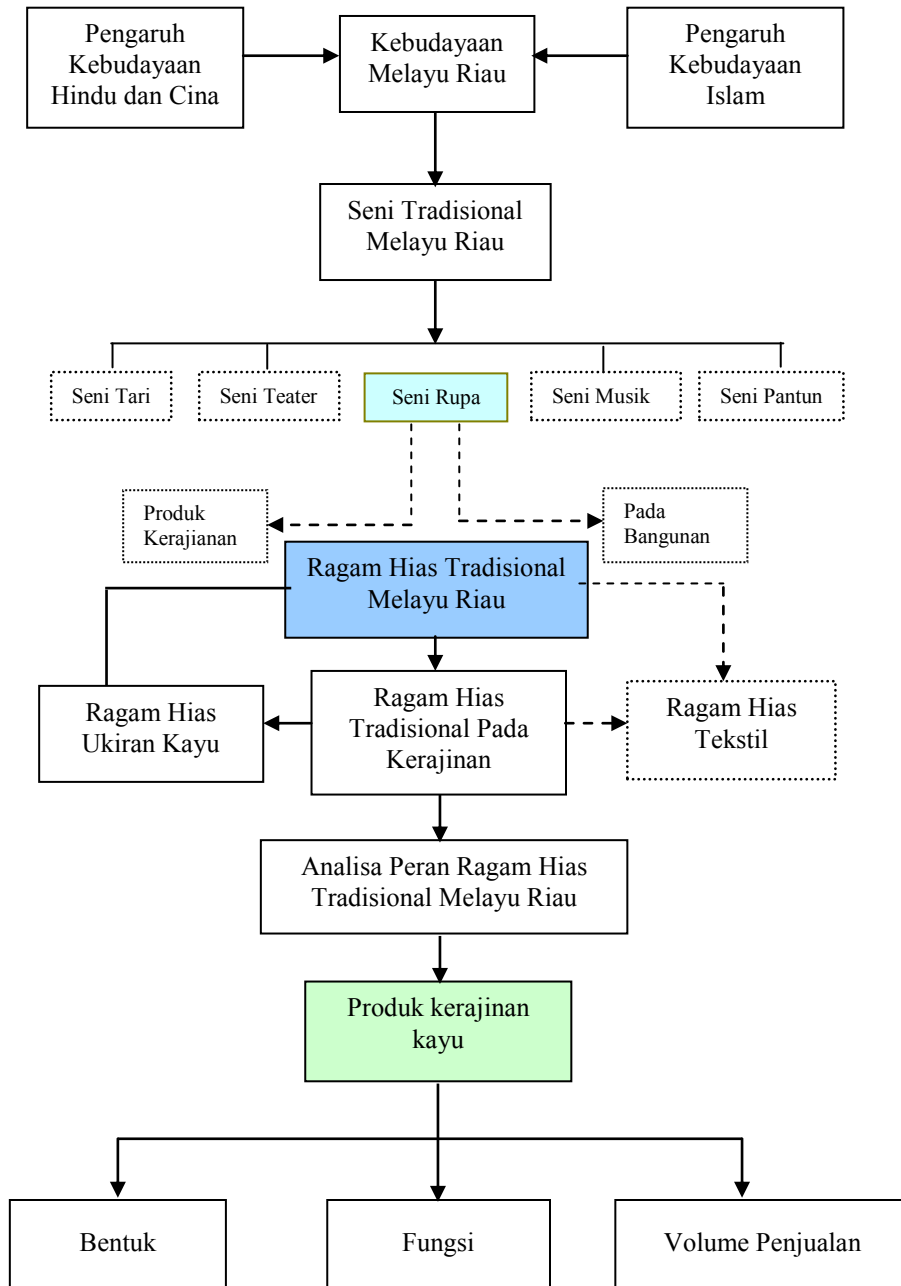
Pengaruh Kebudayaan Hindu dan Cina

Kebudayaan Melayu Riau

Pengaruh Kebudayaan Islam

Seni Tradisional Melayu Riau

Seni Tari

Seni Teater

Seni Rupa

Seni Musik

Seni Pantun

Produk Kerajianan

Pada Bangunan

Ragam Hias Tradisional Melayu Riau

Ragam Hias Ukiran Kayu

Ragam Hias Tradisional Pada Kerajinan

Ragam Hias Tekstil

Analisa Peran Ragam Hias Tradisional Melayu Riau

Produk kerajinan kayu

Bentuk

Fungsi

Volume Penjualan